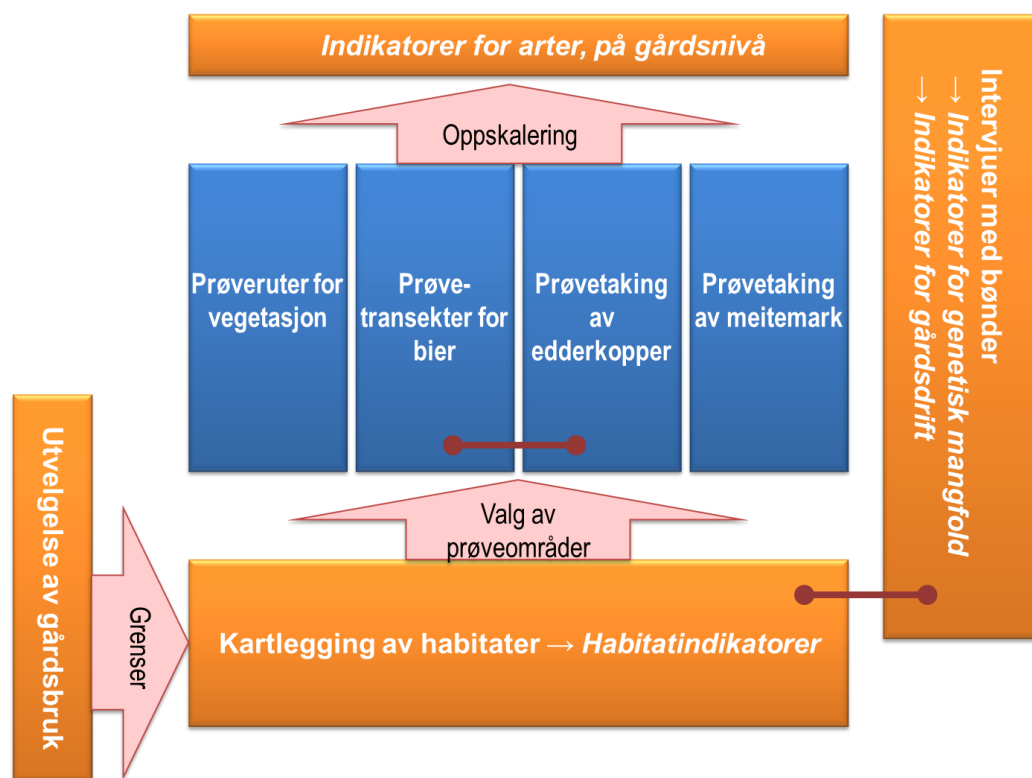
Indikatorer for arter, på gårdsnivå

Oppskalering

Prøveruter for vegetasjon

Prøvetransekter for bier

Prøvetaking av edderkopper

Prøvetaking av meitemark

Intervjuer med bønder
→ Indikatorer for genetisk mangfold
→ Indikatorer for gårdsdrift

Utvelgelse av gårdsbruk

Valg av prøveområder

Grenser

Kartlegging av habitater → Habitatindikatorer